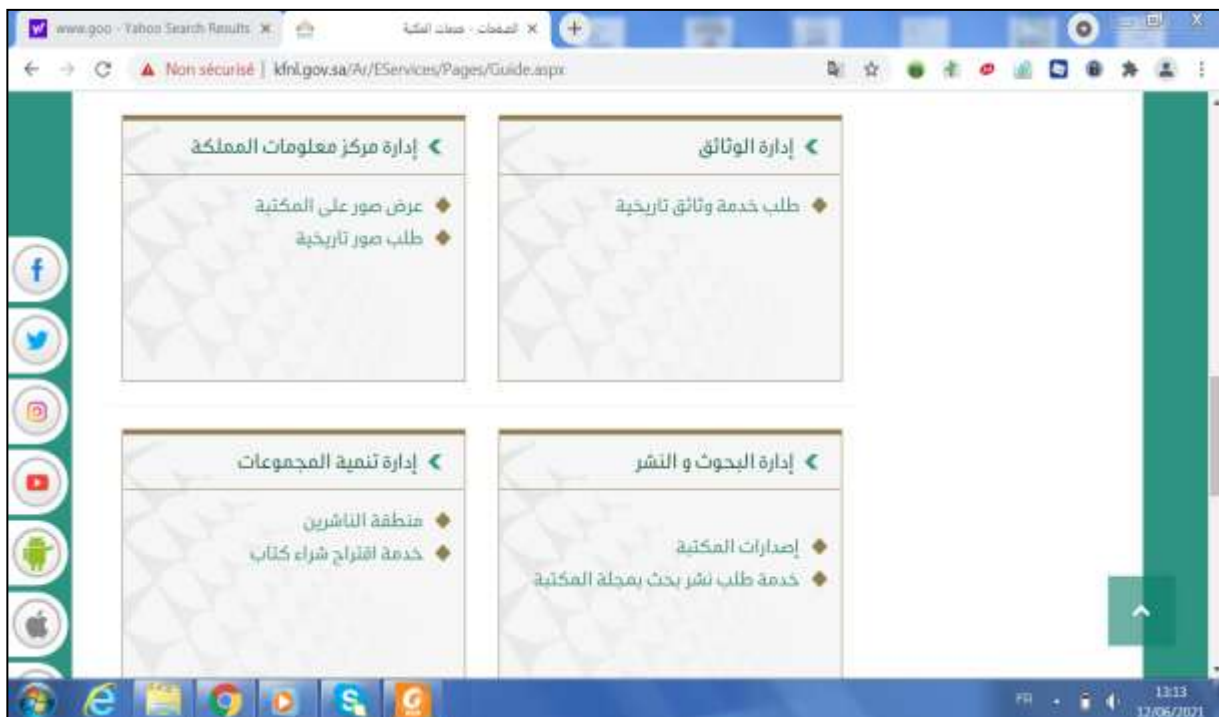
www.goo - Yahoo Search Results ×

الصفحات - خدمات المكتبة ×

Non sécurisé | kfnl.gov.sa/Ar/EServices/Pages/Guide.aspx

إدارة الوثائق

طلب خدمة وثائق تاريخية

إدارة مركز معلومات المملكة

عرض صور على المكتبة

طلب صور تاريخية

إدارة البحوث و النشر

إصدارات المكتبة

خدمة طلب نشر بحث بمجلة المكتبة

إدارة تنمية المجموعات

منطقة الناشرين

خدمة اقتراح شراء كتاب

FR

13:13

12/06/2021